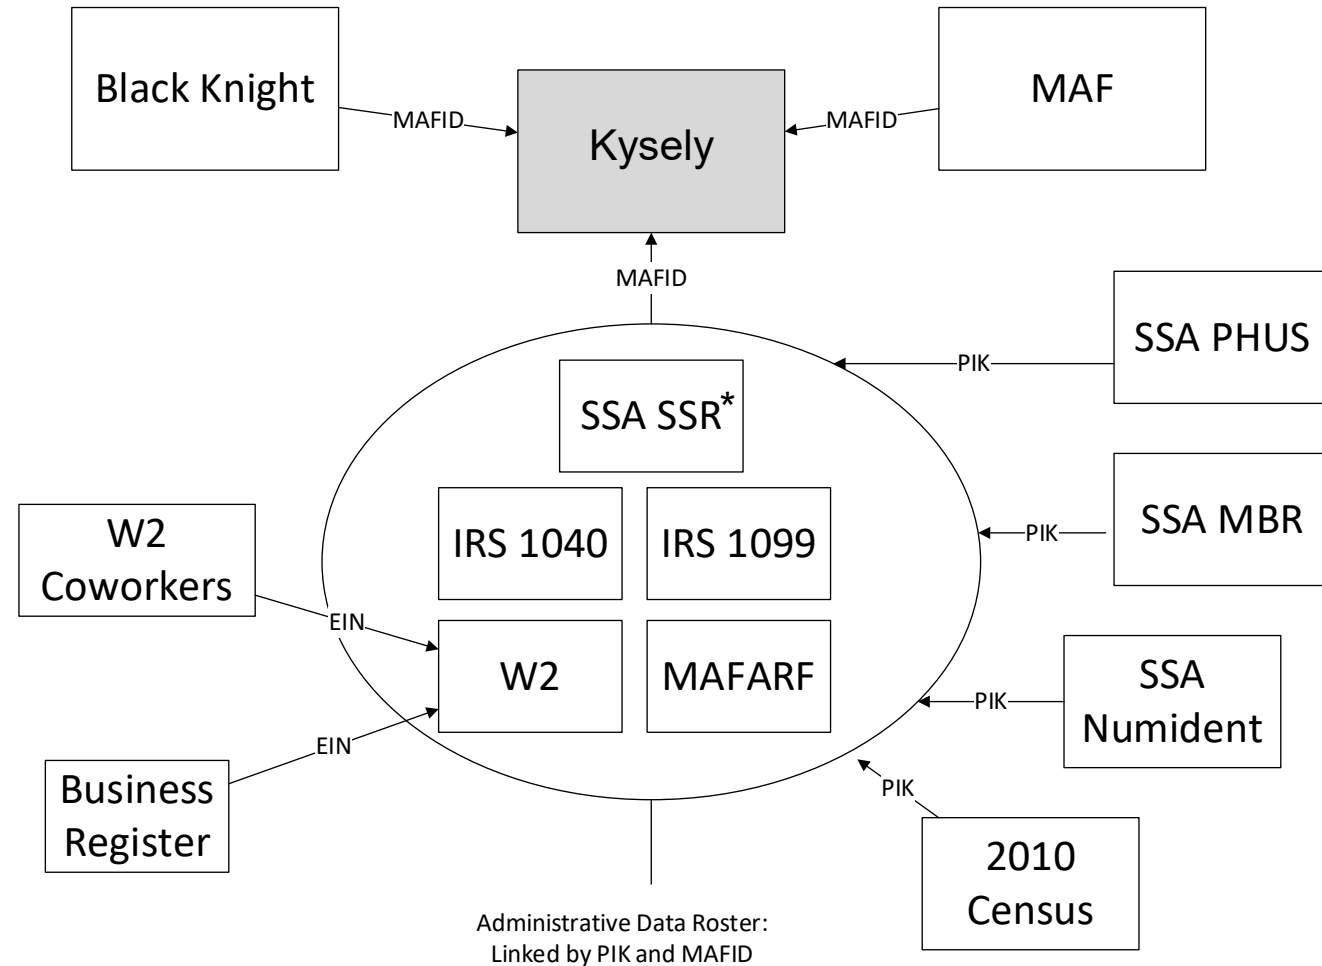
Black Knight

MAFID

Kysely

MAFID

MAF

MAFID

SSA PHUS

PIK

SSA SSR*

IRS 1040

IRS 1099

SSA MBR

PIK

W2 Coworkers

EIN

W2

MAFARF

SSA Numident

PIK

EIN

Business Register

PIK

2010 Census

Administrative Data Roster: Linked by PIK and MAFID